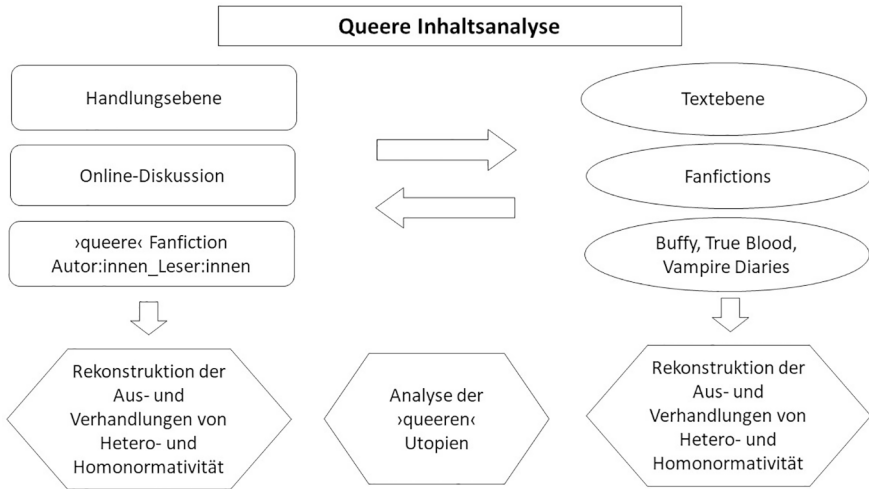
Queere Inhaltsanalyse

Handlungsebene

Online-Diskussion

›queere‹ Fanfiction Autor:innen_Leser:innen

Textebene

Fanfictions

Buffy, True Blood, Vampire Diaries

Rekonstruktion der Aus- und Verhandlungen von Hetero- und Homonormativität

Analyse der ›queeren‹ Utopien

Rekonstruktion der Aus- und Verhandlungen von Hetero- und Homonormativität